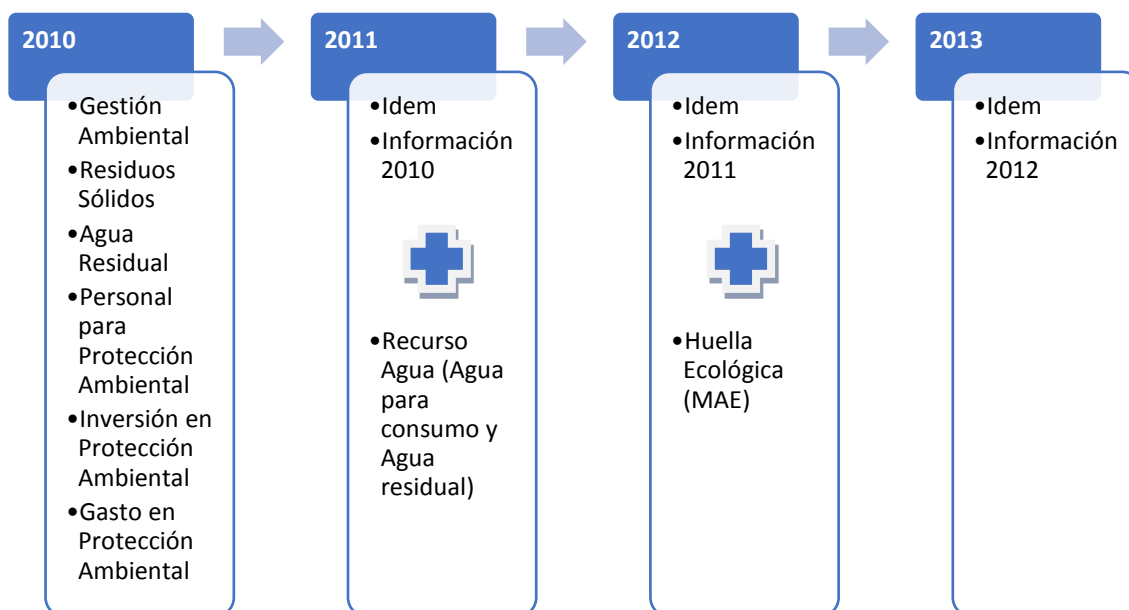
2010

•Gestión Ambiental
•Residuos Sólidos
•Agua Residual
•Personal para Protección Ambiental
•Inversión en Protección Ambiental
•Gasto en Protección Ambiental

2011

•Idem
•Información 2010

•Recurso Agua (Agua para consumo y Agua residual)

2012

•Idem
•Información 2011

•Huella Ecológica (MAE)

2013

•Idem
•Información 2012